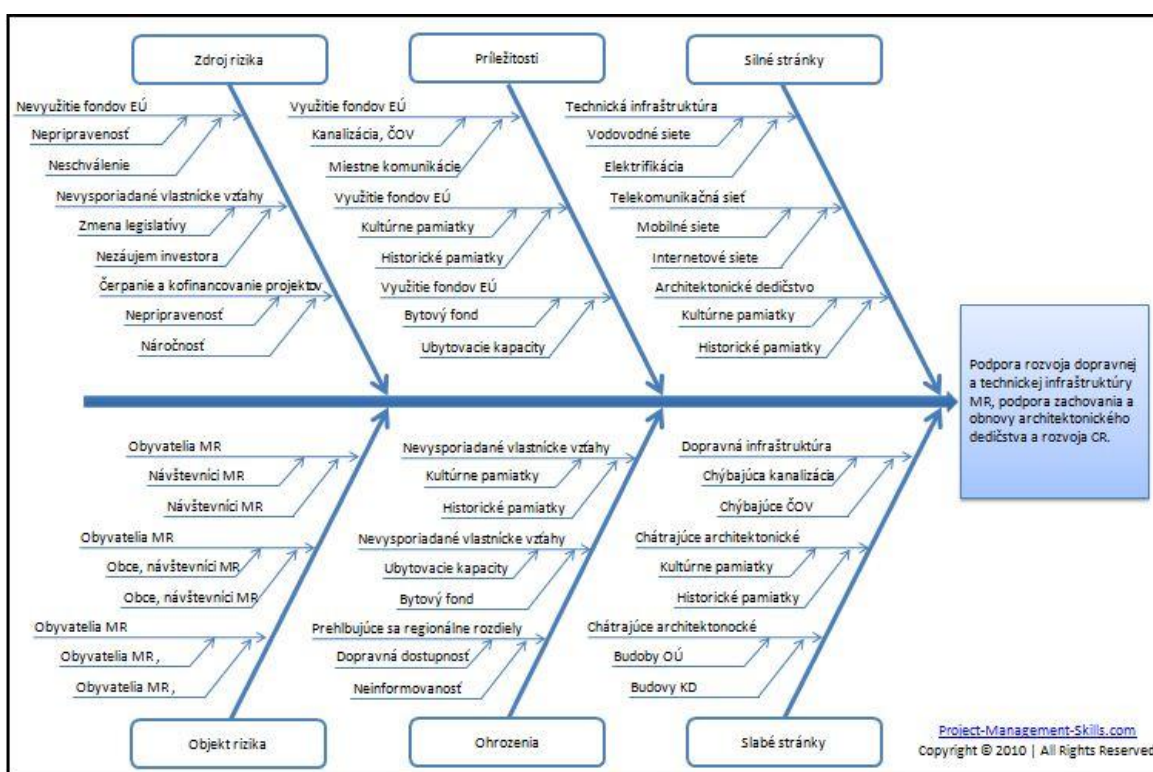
Zdroj rizika

Nevyužitie fondov EÚ
Nepripravenosť
Neschválenie
Nevysporiadané vlastnícke vzťahy
Zmena legislatívy
Nezáujem investora
Čerpanie a kofinancovanie projektov
Nepripravenosť
Náročnosť

Príležitosti

Využitie fondov EÚ
Kanalizácia, ČOV
Miestne komunikácie
Využitie fondov EÚ
Kultúrne pamiatky
Historické pamiatky
Využitie fondov EÚ
Bytový fond
Ubytovacie kapacity

Silné stránky

Technická infraštruktúra
Vodovodné siete
Elektrifikácia
Telekomunikačná sieť
Mobilné siete
Internetové siete
Architektonické dedičstvo
Kultúrne pamiatky
Historické pamiatky

Podpora rozvoja dopravnej a technickej infraštruktúry MR, podpora zachovania a obnovy architektonického dedičstva a rozvoja CR.

Obyvatelia MR
Návštevníci MR
Návštevníci MR
Obyvatelia MR
Obce, návštevníci MR
Obce, návštevníci MR
Obyvatelia MR
Obyvatelia MR ,
Obyvatelia MR ,

Objekt rizika

Nevysporiadané vlastnícke vzťahy
Kultúrne pamiatky
Historické pamiatky
Nevysporiadané vlastnícke vzťahy
Ubytovacie kapacity
Bytový fond
Prehlbujúce sa regionálne rozdiely
Dopravná dostupnosť
Neinformovanosť

Ohrozenia

Dopravná infraštruktúra
Chýbajúca kanalizácia
Chýbajúce ČOV
Chátrajúce architektonické
Kultúrne pamiatky
Historické pamiatky
Chátrajúce architektonocké
Budoby OÚ
Budovy KD

Slabé stránky

Project-Management-Skills.com
Copyright © 2010 | All Rights Reserved